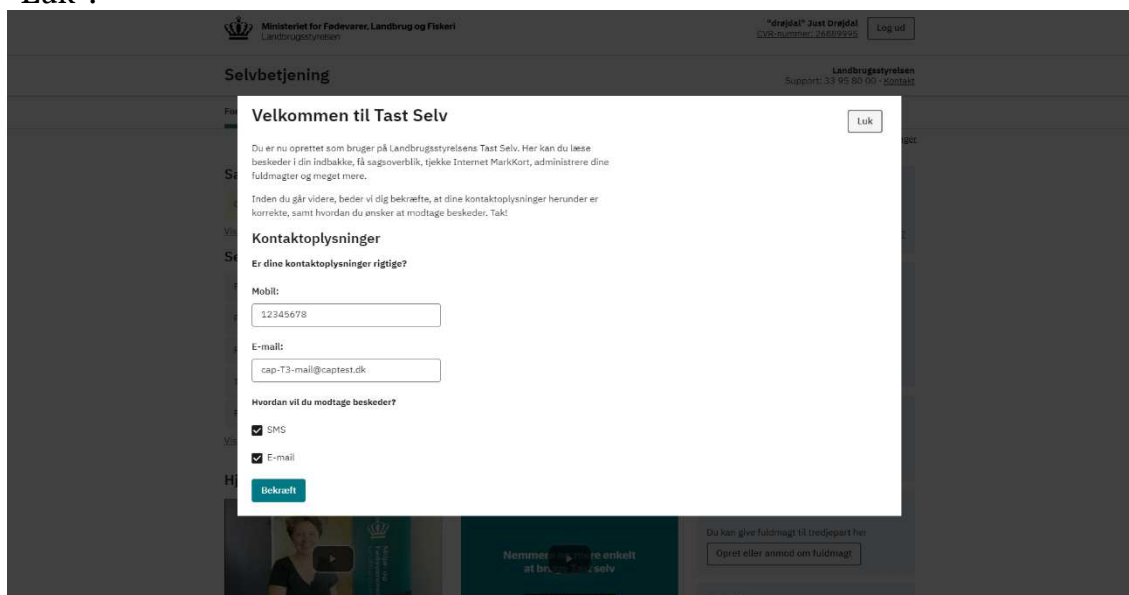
Luk".

Ministeriet for Fødevarer, Landbrug og Fiskeri
Landbrugsstyrelsen

"drøjdal" Just Drøjdal
CVR-nummer: 26689995

Log ud

Selvbetjening

Landbrugsstyrelsen
Support: 33 95 80 00 - Kontakt

Velkommen til Tast Selv

Luk

Du er nu oprettet som bruger på Landbrugsstyrelsens Tast Selv. Her kan du læse beskeder i din indbakke, få sagsoverblik, tjekke Internet MarkKort, administrere dine fuldmagter og meget mere.

Inden du går videre, beder vi dig bekræfte, at dine kontaktoplysninger herunder er korrekte, samt hvordan du ønsker at modtage beskeder. Tak!

Kontaktoplysninger

Er dine kontaktoplysninger rigtige?

Mobil:

12345678

E-mail:

cap-T3-mail@captest.dk

Hvordan vil du modtage beskeder?

SMS

E-mail

Bekræft

Du kan give fuldmagt til tredjepart her

Opret eller anmod om fuldmagt

Nemmere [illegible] re enkelt at br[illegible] selv